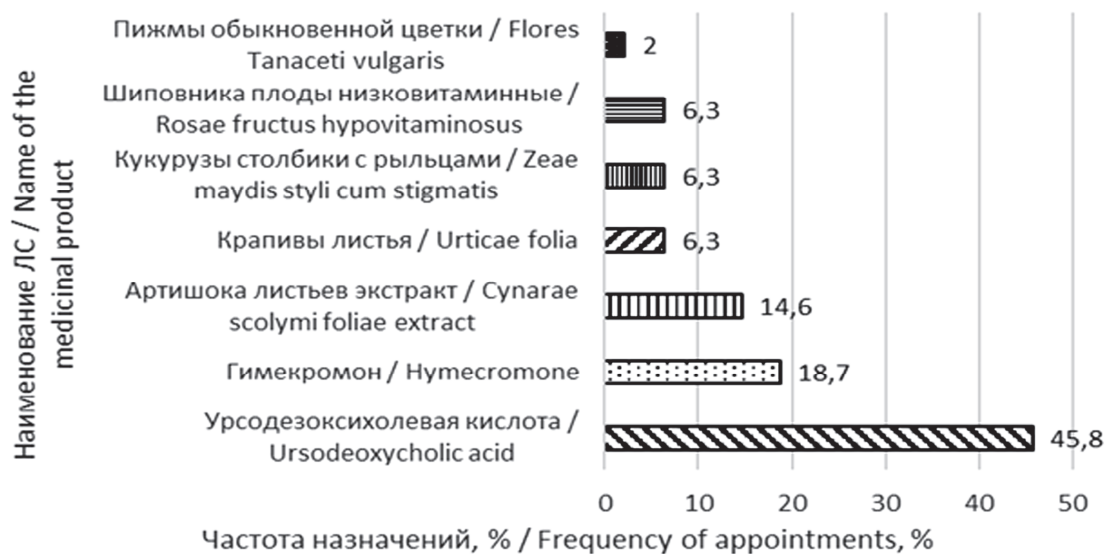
Наименование ЛС / Name of the medicinal product

Пижмы обыкновенной цветки / Flores Tanaceti vulgaris
2

Шиповника плоды низковитаминные / Rosae fructus hypovitaminosus
6,3

Кукурузы столбики с рыльцами / Zeae maydis styli cum stigmatis
6,3

Крапивы листья / Urticae folia
6,3

Артишока листьев экстракт / Cynarae scolymi foliae extract
14,6

Гимекромон / Hymecromone
18,7

Урсодезоксихолевая кислота / Ursodeoxycholic acid
45,8

0 10 20 30 40 50

Частота назначений, % / Frequency of appointments, %